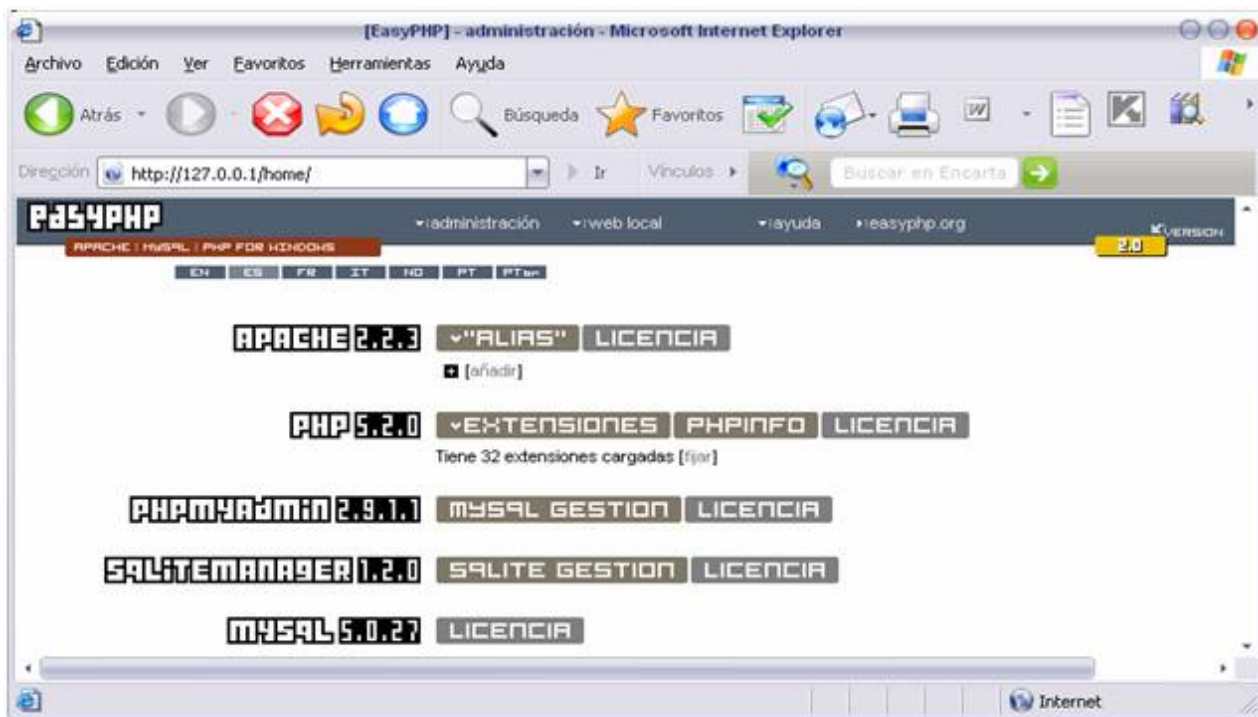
[EasyPHP] - administración - Microsoft Internet Explorer

Archivo Edición Ver Favoritos Herramientas Ayuda

Atrás Búsqueda Favoritos

Dirección http://127.0.0.1/home/ Ir Vínculos Buscar en Encarta

EASYPHP
APACHE | MYSQL | PHP FOR WINDOWS

administración web local ayuda easyphp.org VERSION 2.0

EN ES FR IT NO PT PTbr

APACHE 2.2.3 "ALIAS" LICENCIA
[añadir]

PHP 5.2.0 EXTENSIONES PHPINFO LICENCIA
Tiene 32 extensiones cargadas [fijar]

PHPMYADMIN 2.9.1.1 MYSQL GESTION LICENCIA

SQLITEMANAGER 1.2.0 SQLITE GESTION LICENCIA

MYSQL 5.0.27 LICENCIA

Internet